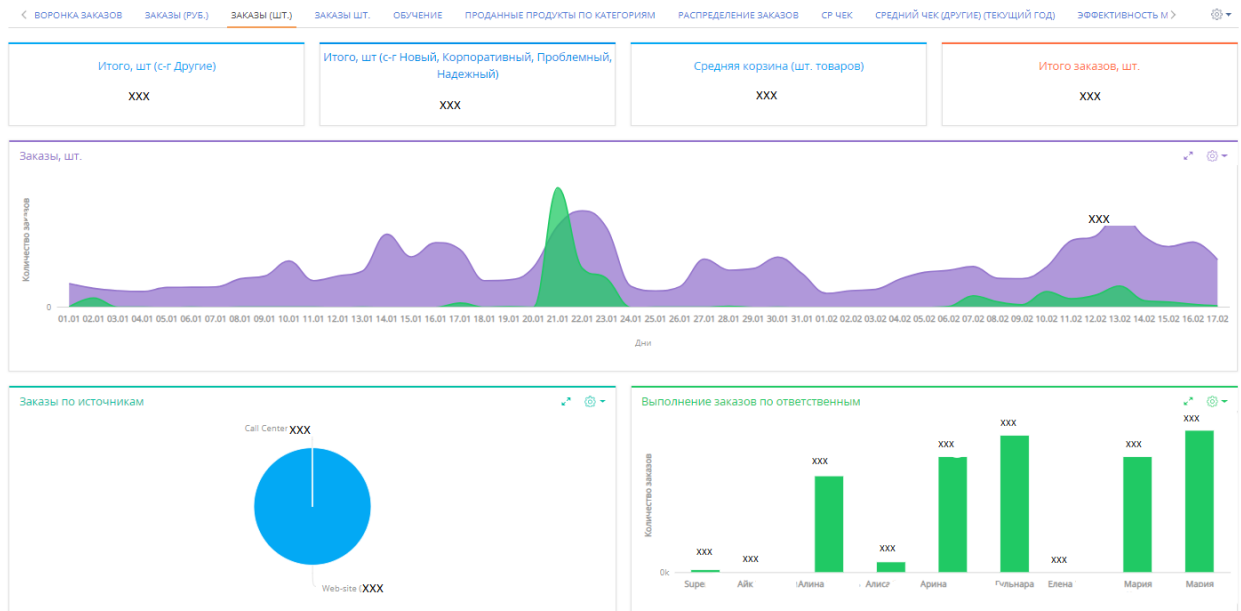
ВОРОНКА ЗАКАЗОВ | ЗАКАЗЫ (РУБ.) | ЗАКАЗЫ (ШТ.) | ЗАКАЗЫ ШТ. | ОБУЧЕНИЕ | ПРОДАННЫЕ ПРОДУКТЫ ПО КАТЕГОРИЯМ | РАСПРЕДЕЛЕНИЕ ЗАКАЗОВ | СР ЧЕК | СРЕДНИЙ ЧЕК (ДРУГИЕ) (ТЕКУЩИЙ ГОД) | ЭФФЕКТИВНОСТЬ М

Итого, шт (с-г Другие)
XXX

Итого, шт (с-г Новый, Корпоративный, Проблемный, Надежный)
XXX

Средняя корзина (шт. товаров)
XXX

Итого заказов, шт.
XXX

Заказы, шт.

Количество за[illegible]
0
XXX
01.01 02.01 03.01 04.01 05.01 06.01 07.01 08.01 09.01 10.01 11.01 12.01 13.01 14.01 15.01 16.01 17.01 18.01 19.01 20.01 21.01 22.01 23.01 24.01 25.01 26.01 27.01 28.01 29.01 30.01 31.01 01.02 02.02 03.02 04.02 05.02 06.02 07.02 08.02 09.02 10.02 11.02 12.02 13.02 14.02 15.02 16.02 17.02
Дни

Заказы по источникам
Call Center XXX
Web-site (XXX

Выполнение заказов по ответственным
Количество заказов
0k
XXX XXX XXX XXX XXX XXX XXX XXX XXX
Supe | Айк | Алина | Алиса | Арина | Гульнара | Елена | Мария | Мария